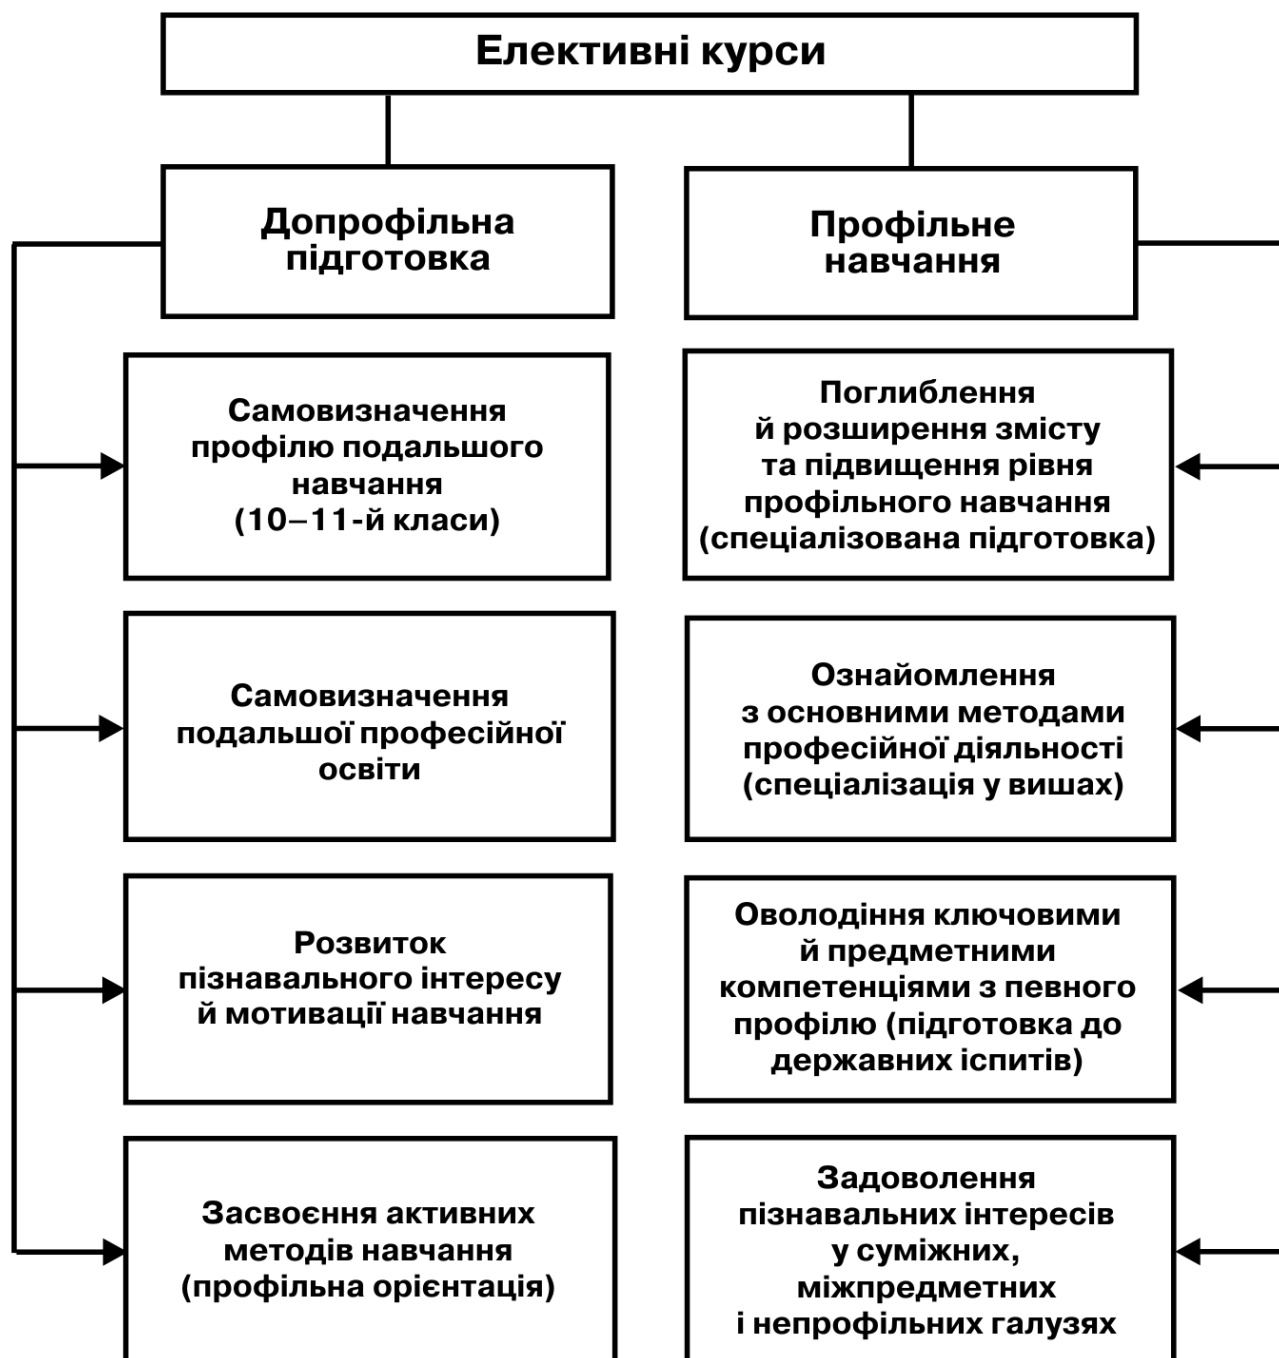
Елективні курси

Допрофільна підготовка

Профільне навчання

Самовизначення профілю подальшого навчання (10–11-й класи)

Самовизначення подальшої професійної освіти

Розвиток пізнавального інтересу й мотивації навчання

Засвоєння активних методів навчання (профільна орієнтація)

Поглиблення й розширення змісту та підвищення рівня профільного навчання (спеціалізована підготовка)

Ознайомлення з основними методами професійної діяльності (спеціалізація у вишах)

Оволодіння ключовими й предметними компетенціями з певного профілю (підготовка до державних іспитів)

Задоволення пізнавальних інтересів у суміжних, міжпредметних і непрофільних галузях